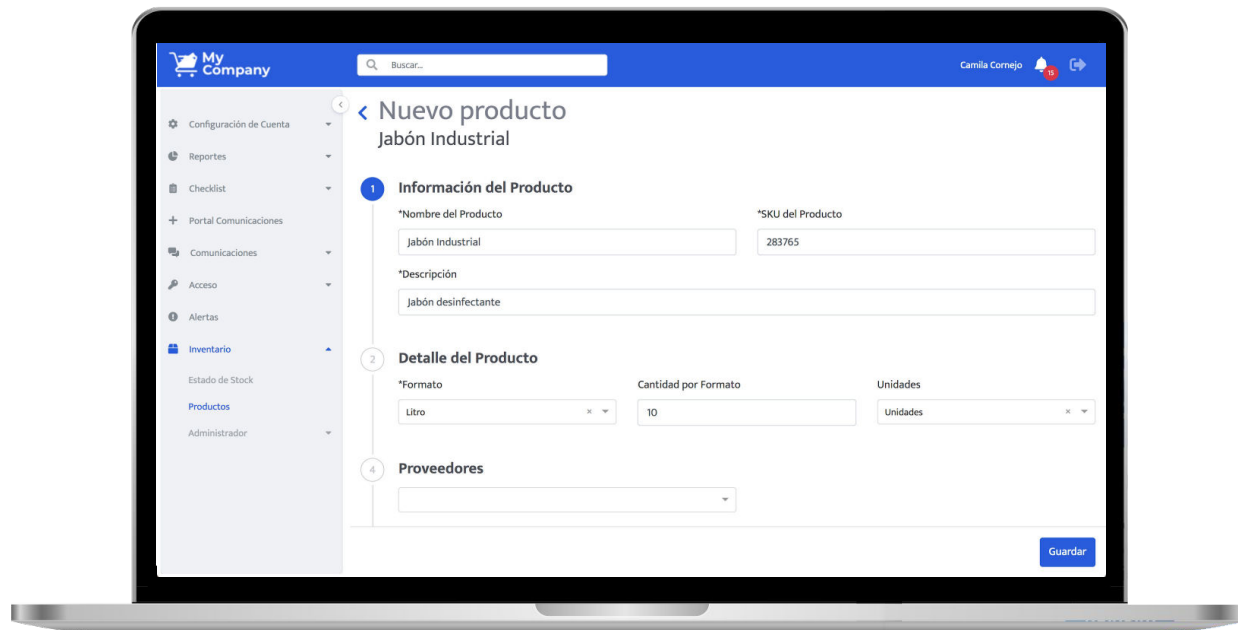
My Company

Buscar...

Camila Cornejo 15

Configuración de Cuenta
Reportes
Checklist
Portal Comunicaciones
Comunicaciones
Acceso
Alertas
Inventario
Estado de Stock
Productos
Administrador

Nuevo producto
Jabón Industrial

1 Información del Producto

*Nombre del Producto
Jabón Industrial

*SKU del Producto
283765

*Descripción
Jabón desinfectante

2 Detalle del Producto

*Formato
Litro

Cantidad por Formato
10

Unidades
Unidades

4 Proveedores

Guardar